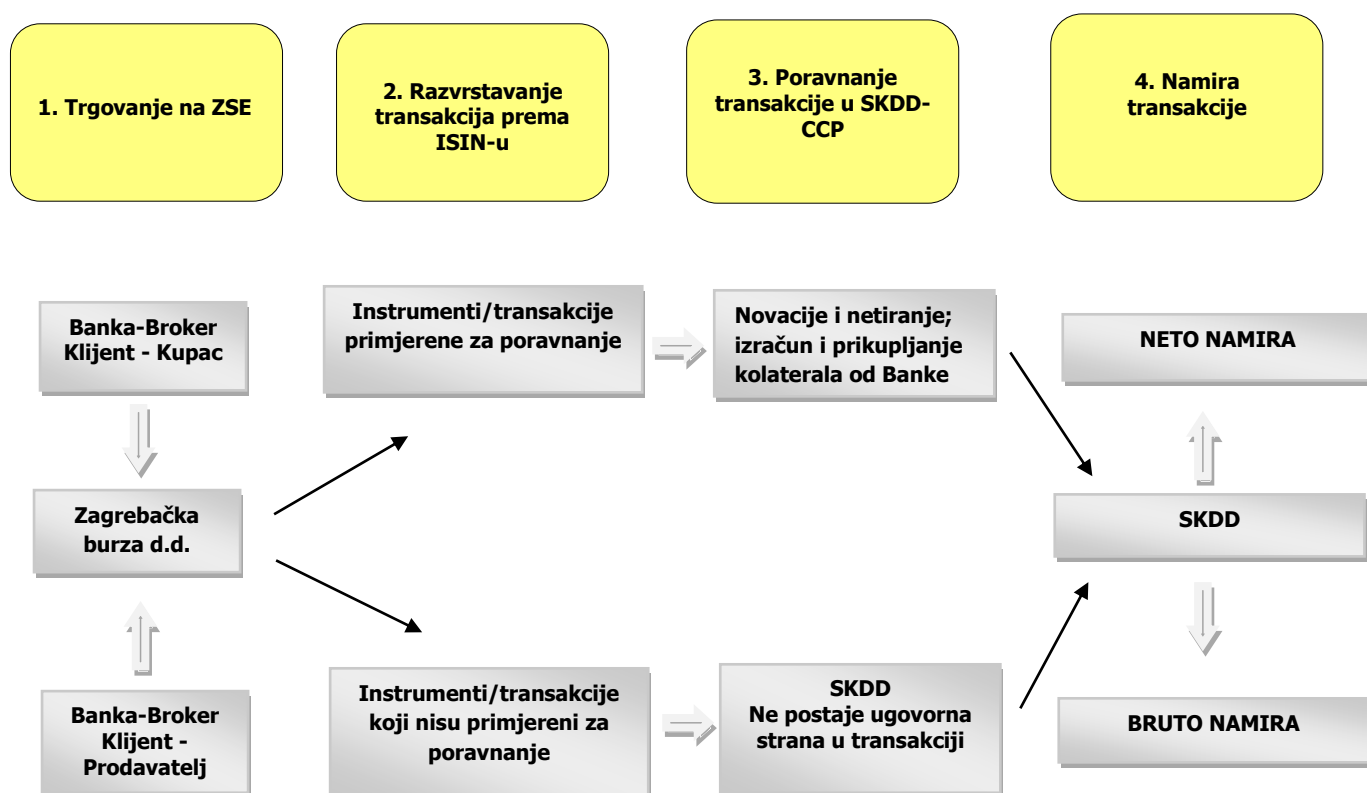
1. Trgovanje na ZSE

2. Razvrstavanje transakcija prema ISIN-u

3. Poravnanje transakcije u SKDD-CCP

4. Namira transakcije

Banka-Broker Klijent - Kupac

Zagrebačka burza d.d.

Banka-Broker Klijent - Prodavatelj

Instrumenti/transakcije primjerene za poravnanje

Instrumenti/transakcije koji nisu primjereni za poravnanje

Novacije i netiranje; izračun i prikupljanje kolaterala od Banke

SKDD
Ne postaje ugovorna strana u transakciji

NETO NAMIRA

SKDD

BRUTO NAMIRA